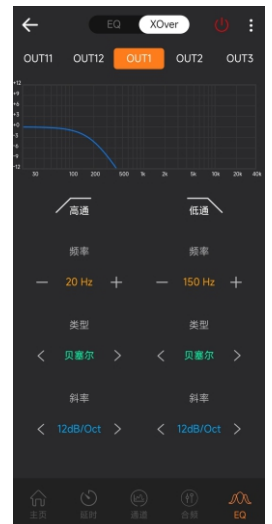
EQ XOver

OUT11 OUT12 OUT1 OUT2 OUT3

+12
+9
+6
+3
0
-3
-6
-9
-12

30 50 100 200 500 1k 2k 5k 10k 20k 40k

高通

频率

— 20 Hz +

类型

< 贝塞尔 >

斜率

< 12dB/Oct >

低通

频率

— 150 Hz +

类型

< 贝塞尔 >

斜率

< 12dB/Oct >

主页 延时 通道 音频 EQ